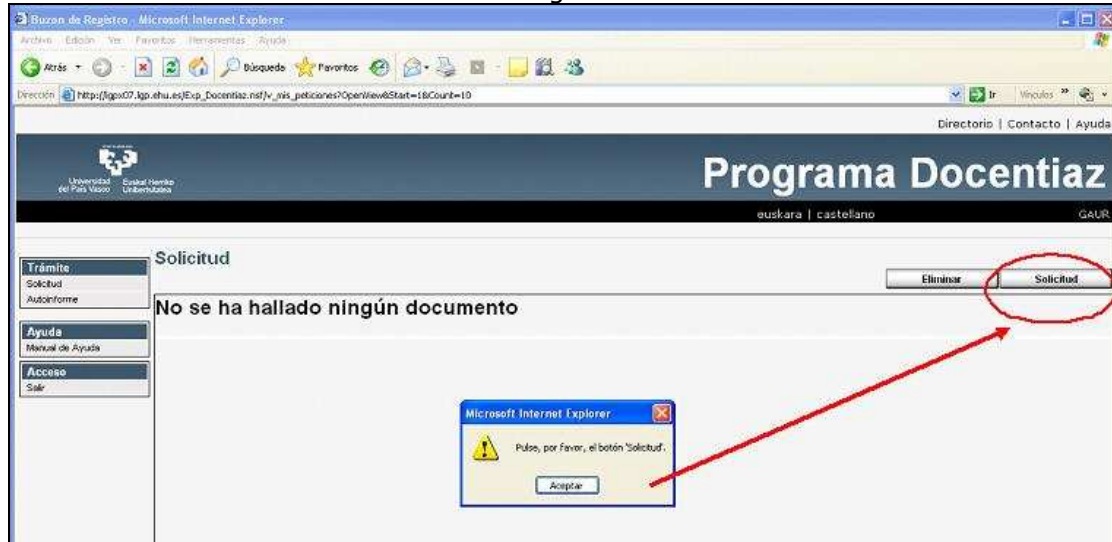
Buzon de Registro - Microsoft Internet Explorer

Archivo Edición Ver Favoritos Herramientas Ayuda

Atrás Búsqueda Favoritos

Dirección http://lggx07.lgp.ehu.es/Exp_Docentiaz.nsf/v_mis_peticiones?OpenView&Start=1&Count=10

Ir Vínculos »

Directorio | Contacto | Ayuda

Universidad del País Vasco Euskal Herriko Unibertsitatea

Programa Docentiaz

euskara | castellano

GAUR

Trámite
Solicitud
Autoinforme

Ayuda
Manual de Ayuda

Acceso
Salir

Solicitud

Eliminar

Solicitud

No se ha hallado ningún documento

Microsoft Internet Explorer

Pulse, por favor, el botón 'Solicitud'.

Aceptar